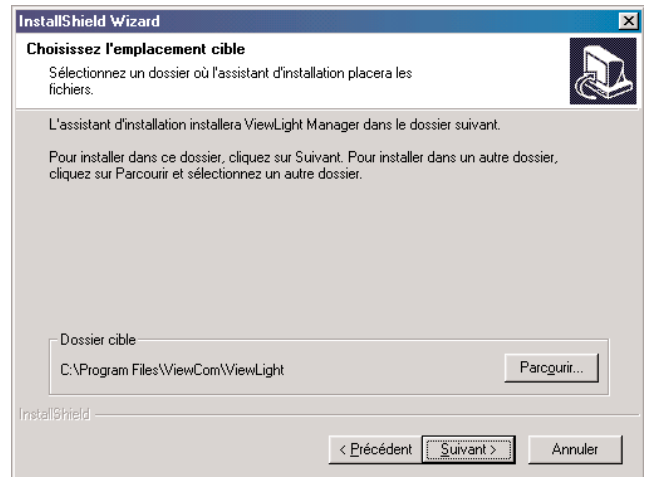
InstallShield Wizard

Choisissez l'emplacement cible

Sélectionnez un dossier où l'assistant d'installation placera les fichiers.

L'assistant d'installation installera ViewLight Manager dans le dossier suivant.

Pour installer dans ce dossier, cliquez sur Suivant. Pour installer dans un autre dossier, cliquez sur Parcourir et sélectionnez un autre dossier.

Dossier cible

C:\Program Files\ViewCom\ViewLight

Parcourir...

InstallShield

< Précédent

Suivant >

Annuler